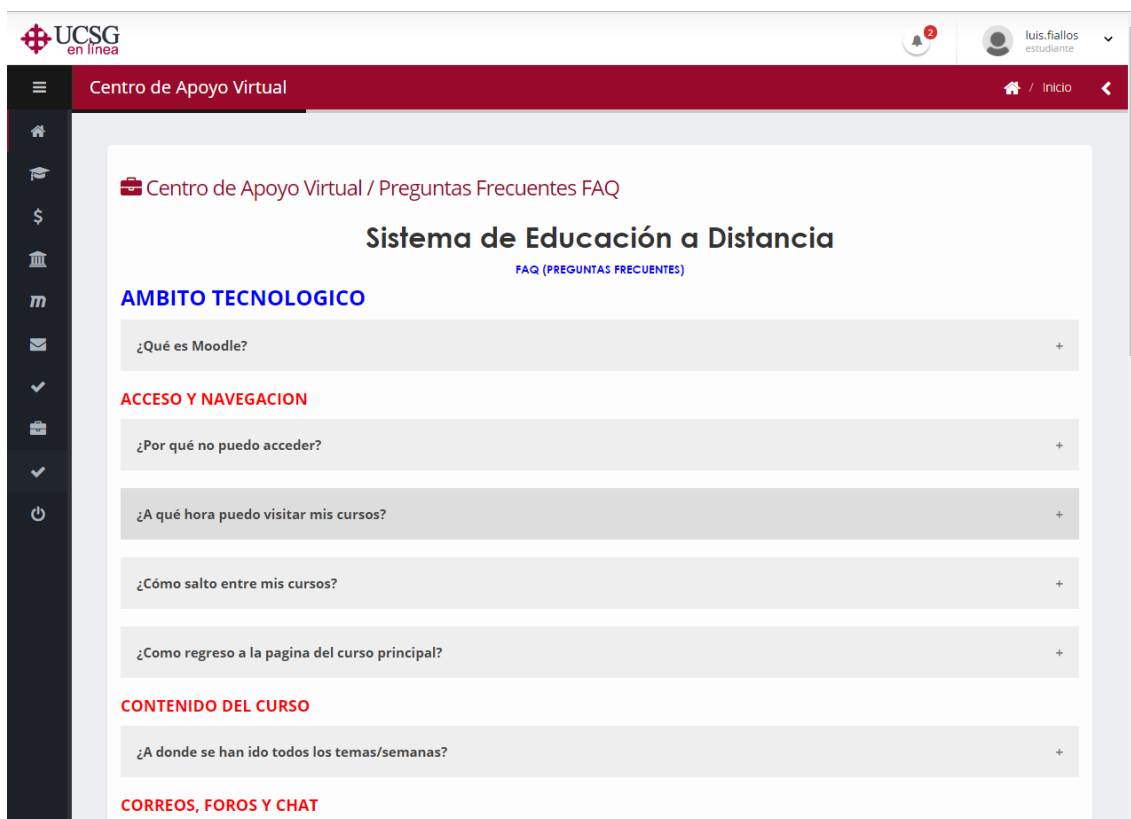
UCSG
en línea

2

luis.fiallos
estudiante

Centro de Apoyo Virtual

/ Inicio

$

m

Centro de Apoyo Virtual / Preguntas Frecuentes FAQ

Sistema de Educación a Distancia

FAQ (PREGUNTAS FRECUENTES)

AMBITO TECNOLOGICO

¿Qué es Moodle? +

ACCESO Y NAVEGACION

¿Por qué no puedo acceder? +

¿A qué hora puedo visitar mis cursos? +

¿Cómo salto entre mis cursos? +

¿Como regreso a la pagina del curso principal? +

CONTENIDO DEL CURSO

¿A donde se han ido todos los temas/semanas? +

CORREOS, FOROS Y CHAT